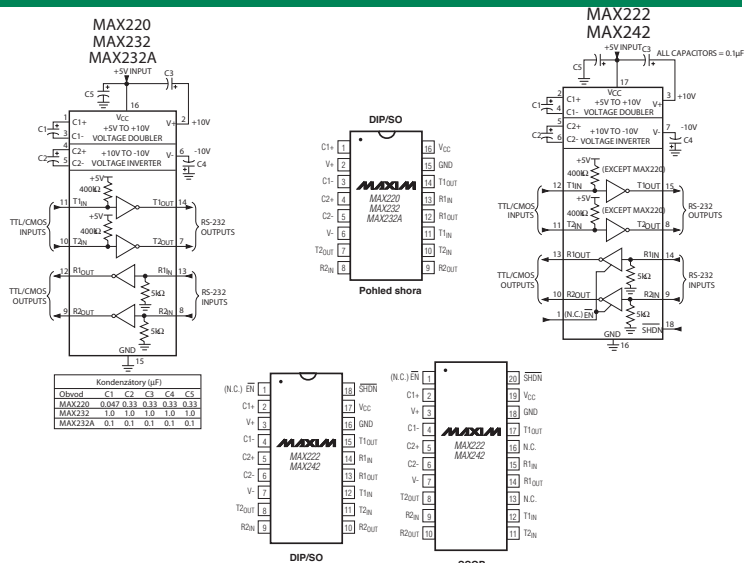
MAX220
MAX232
MAX232A

+5V INPUT
C3
C5
16
$V_{CC}$
C1+ +5V TO +10V
C1- VOLTAGE DOUBLER
C1
1
3
2
V+
+10V
C2
4
5
C2+ +10V TO -10V
C2- VOLTAGE INVERTER
6
V-
-10V
C4
+5V
400kΩ
$T1_{IN}$
$T1_{OUT}$
11
14
+5V
400kΩ
$T2_{IN}$
$T2_{OUT}$
10
7
TTL/CMOS INPUTS
RS-232 OUTPUTS
12
$R1_{OUT}$
$R1_{IN}$
13
5kΩ
TTL/CMOS OUTPUTS
RS-232 INPUTS
9
$R2_{OUT}$
$R2_{IN}$
8
5kΩ
GND
15

DIP/SO

| | | | |
|---|---|---|---|
| C1+ | 1 | 16 | $V_{CC}$ |
| V+ | 2 | 15 | GND |
| C1- | 3 | 14 | $T1_{OUT}$ |
| C2+ | 4 | 13 | $R1_{IN}$ |
| C2- | 5 | 12 | $R1_{OUT}$ |
| V- | 6 | 11 | $T1_{IN}$ |
| $T2_{OUT}$ | 7 | 10 | $T2_{IN}$ |
| $R2_{IN}$ | 8 | 9 | $R2_{OUT}$ |

MAXIM
MAX220
MAX232
MAX232A

Pohled shora

MAX222
MAX242

+5V INPUT
C3
ALL CAPACITORS = 0.1µF
C5
17
$V_{CC}$
C1+ +5V TO +10V
C1- VOLTAGE DOUBLER
C1
2
4
3
V+
+10V
C2
5
6
C2+ +10V TO -10V
C2- VOLTAGE INVERTER
7
V-
-10V
C4
+5V
400kΩ
(EXCEPT MAX220)
$T1_{IN}$
$T1_{OUT}$
12
15
+5V
400kΩ
(EXCEPT MAX220)
$T2_{IN}$
$T2_{OUT}$
11
8
TTL/CMOS INPUTS
RS-232 OUTPUTS
13
R1OUT
R1IN
14
5kΩ
TTL/CMOS OUTPUTS
RS-232 INPUTS
10
R2OUT
R2IN
9
5kΩ
1
(N.C.) EN
SHDN
18
GND
16

| Kondenzátory (µF) | | | | | |
|---|---|---|---|---|---|
| Obvod | C1 | C2 | C3 | C4 | C5 |
| MAX220 | 0.047 | 0.33 | 0.33 | 0.33 | 0.33 |
| MAX232 | 1.0 | 1.0 | 1.0 | 1.0 | 1.0 |
| MAX232A | 0.1 | 0.1 | 0.1 | 0.1 | 0.1 |

| | | | |
|---|---|---|---|
| (N.C.) EN | 1 | 18 | SHDN |
| C1+ | 2 | 17 | $V_{CC}$ |
| V+ | 3 | 16 | GND |
| C1- | 4 | 15 | $T1_{OUT}$ |
| C2+ | 5 | 14 | $R1_{IN}$ |
| C2- | 6 | 13 | $R1_{OUT}$ |
| V- | 7 | 12 | $T1_{IN}$ |
| $T2_{OUT}$ | 8 | 11 | $T2_{IN}$ |
| $R2_{IN}$ | 9 | 10 | $R2_{OUT}$ |

MAXIM
MAX222
MAX242

DIP/SO

| | | | |
|---|---|---|---|
| (N.C.) EN | 1 | 20 | SHDN |
| C1+ | 2 | 19 | $V_{CC}$ |
| V+ | 3 | 18 | GND |
| C1- | 4 | 17 | $T1_{OUT}$ |
| C2+ | 5 | 16 | N.C. |
| C2- | 6 | 15 | $R1_{IN}$ |
| V- | 7 | 14 | $R1_{OUT}$ |
| $T2_{OUT}$ | 8 | 13 | N.C. |
| $R2_{IN}$ | 9 | 12 | $T1_{IN}$ |
| $R2_{OUT}$ | 10 | 11 | $T2_{IN}$ |

MAXIM
MAX222
MAX242

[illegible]